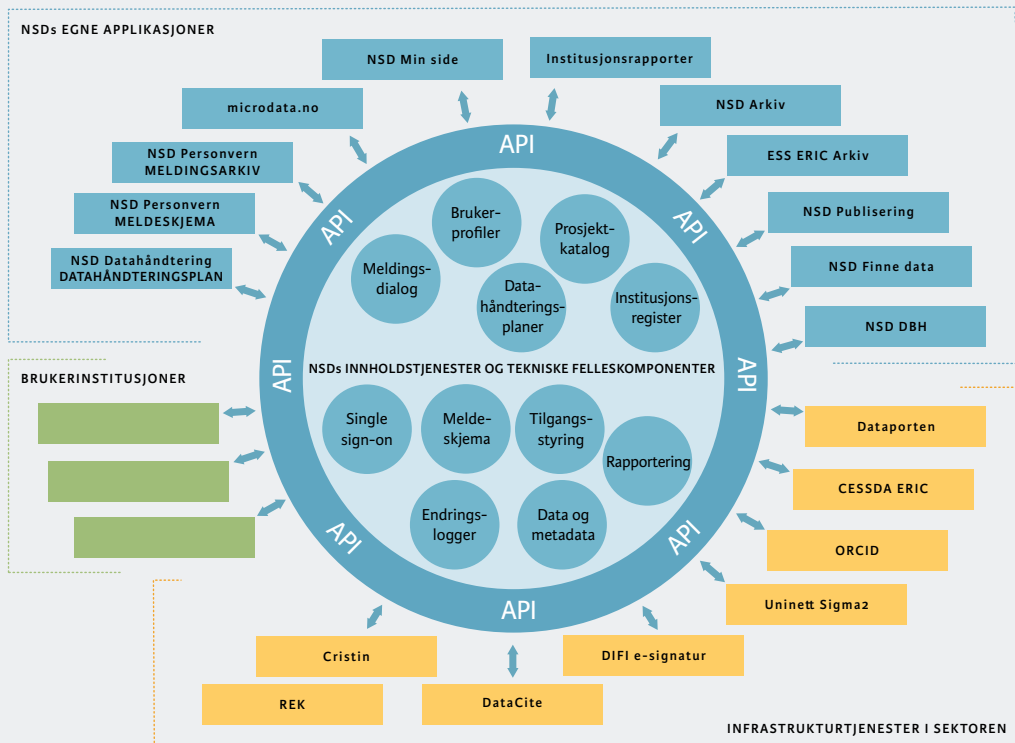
NSDs EGNE APPLIKASJONER

NSD Min side

Institusjonsrapporter

microdata.no

NSD Arkiv

NSD Personvern MELDINGSARKIV

ESS ERIC Arkiv

NSD Personvern MELDESKJEMA

NSD Publisering

NSD Datahåndtering DATAHÅNDTERINGSPLAN

NSD Finne data

NSD DBH

API

API

API

API

API

API

API

API

Brukerprofiler

Prosjektkatalog

Meldingsdialog

Datahåndteringsplaner

Institusjonsregister

NSDs INNHOLDSTJENESTER OG TEKNISKE FELLESKOMPONENTER

Single sign-on

Meldeskjema

Tilgangsstyring

Rapportering

Endringslogger

Data og metadata

BRUKERINSTITUSJONER

Dataporten

CESSDA ERIC

ORCID

Uninett Sigma2

DIFI e-signatur

Cristin

DataCite

REK

INFRASTRUKTURTJENESTER I SEKTOREN